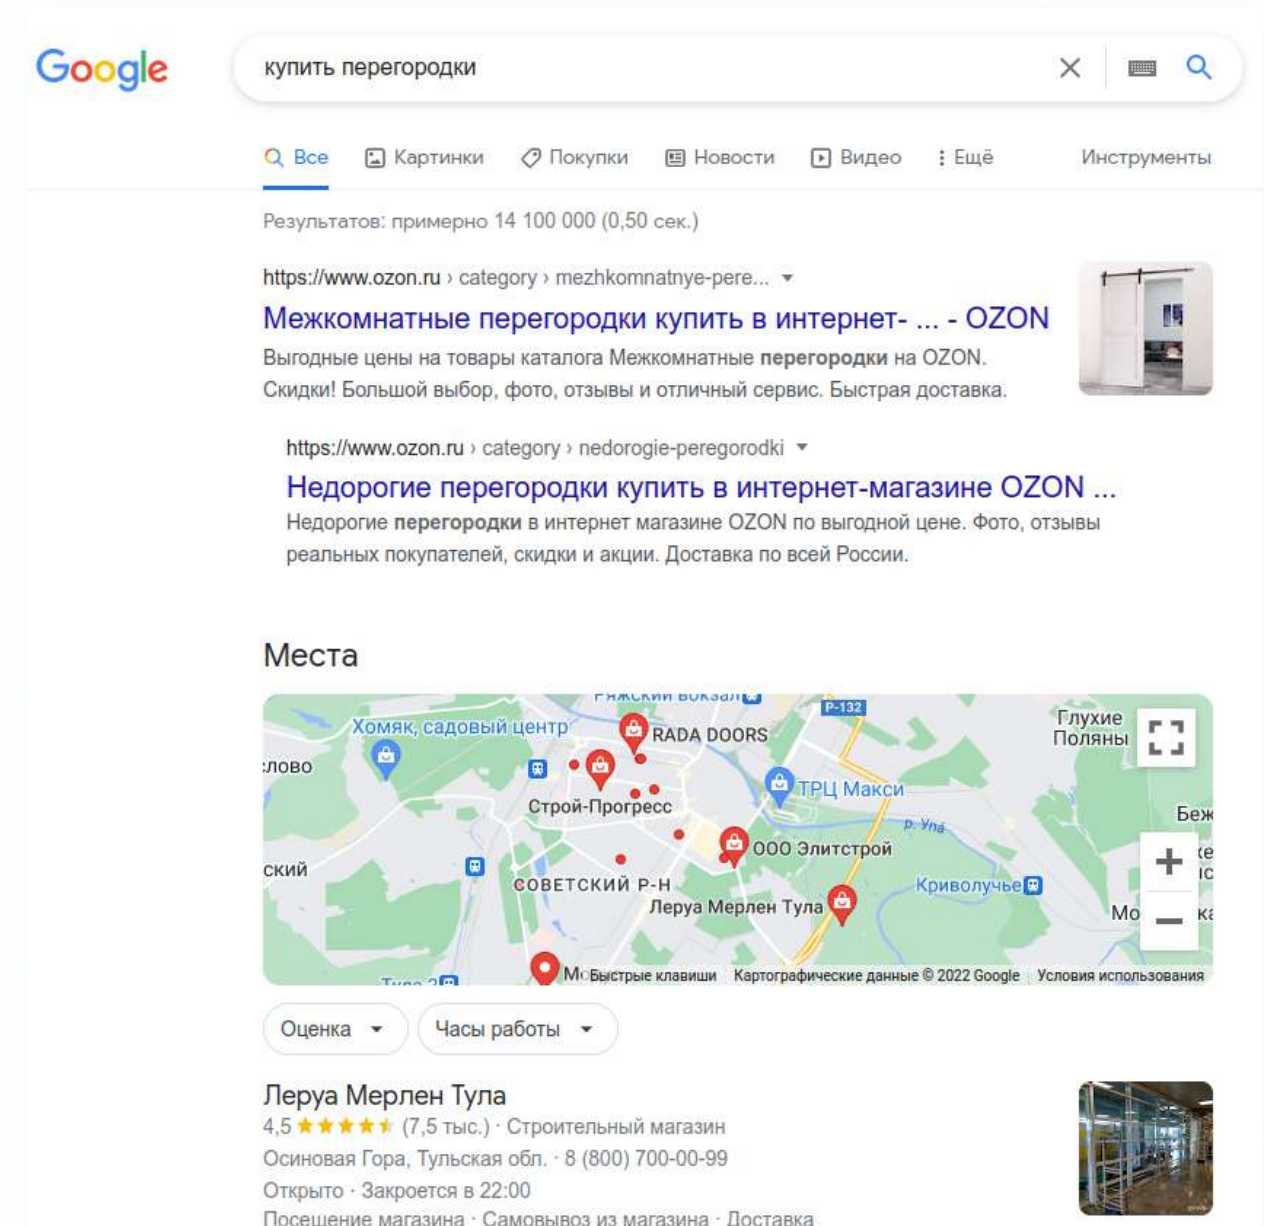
Google

купить перегородки

Все  Картинки  Покупки  Новости  Видео  Ещё  Инструменты

Результатов: примерно 14 100 000 (0,50 сек.)

https://www.ozon.ru › category › mezhkomnatnye-pere...

Межкомнатные перегородки купить в интернет- ... - OZON

Выгодные цены на товары каталога Межкомнатные перегородки на OZON. Скидки! Большой выбор, фото, отзывы и отличный сервис. Быстрая доставка.

https://www.ozon.ru › category › nedorogie-peregorodki

Недорогие перегородки купить в интернет-магазине OZON ...

Недорогие перегородки в интернет магазине OZON по выгодной цене. Фото, отзывы реальных покупателей, скидки и акции. Доставка по всей России.

Места

Ряжский вокзал
Р-132
Хомяк, садовый центр
RADA DOORS
Глухие Поляны
лово
ТРЦ Макси
Строй-Прогресс
Беж
Р. Упа
ООО Элитстрой
ский
СОВЕТСКИЙ Р-Н
Криволучье
Леруа Мерлен Тула
Мо
Тула-2
М
Быстрые клавиши  Картографические данные © 2022 Google  Условия использования

Оценка  Часы работы

Леруа Мерлен Тула
4,5 (7,5 тыс.) · Строительный магазин
Осиновая Гора, Тульская обл. · 8 (800) 700-00-99
Открыто · Закроется в 22:00
Посещение магазина · Самовывоз из магазина · Доставка